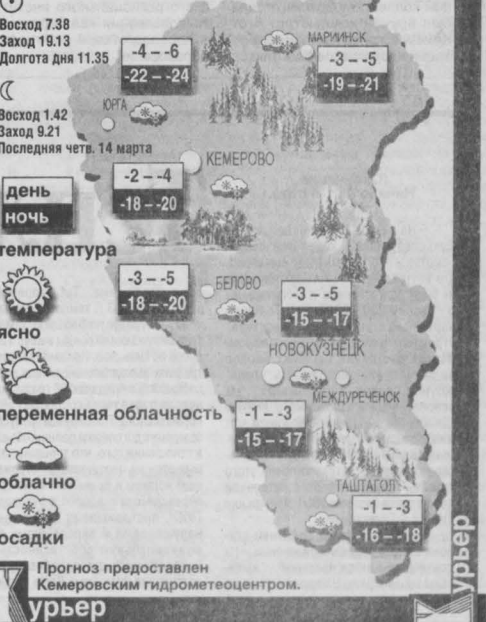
Восход 7.38
Заход 19.13
Долгота дня 11.35

Восход 1.42
Заход 9.21
Последняя четв. 14 марта

день
ночь
температура

ясно

переменная облачность

облачно

осадки

-4 – -6
-22 – -24

МАРИИНСК
-3 – -5
-19 – -21

ЮРГА

КЕМЕРОВО
-2 – -4
-18 – -20

-3 – -5
-18 – -20
БЕЛОВО

-3 – -5
-15 – -17

НОВОКУЗНЕЦК

МЕЖДУРЕЧЕНСК
-1 – -3
-15 – -17

ТАШТАГОЛ
-1 – -3
-16 – -18

Прогноз предоставлен Кемеровским гидрометеоцентром.

урьер

урьер